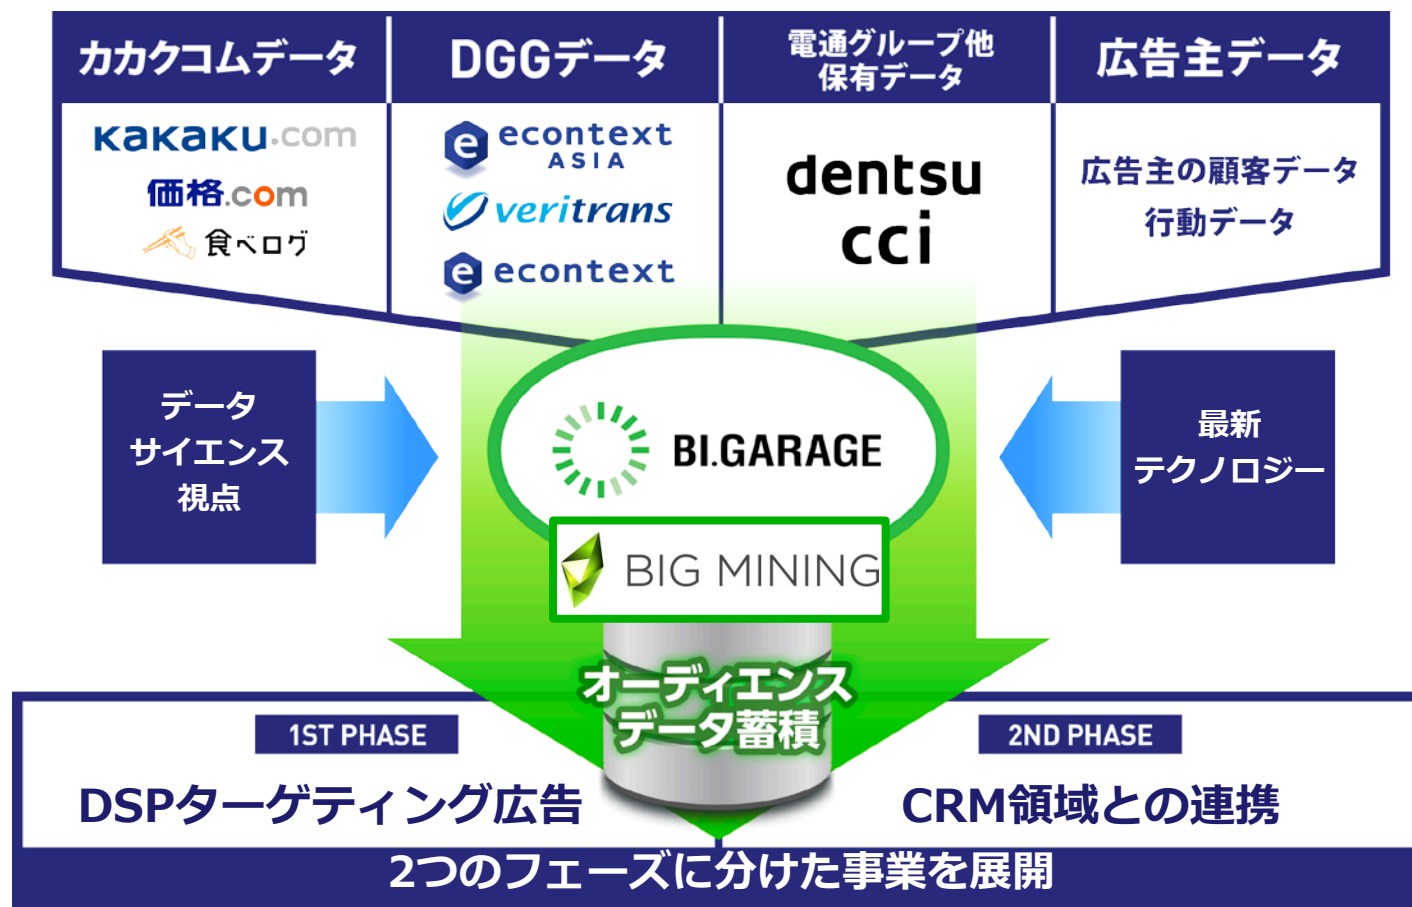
カカクコムデータ

DGGデータ

電通グループ他保有データ

広告主データ

kakaku.com
価格.com
食べログ

econtext ASIA
veritrans
econtext

dentsu
cci

広告主の顧客データ
行動データ

データサイエンス視点

BI.GARAGE

最新テクノロジー

BIG MINING

オーディエンスデータ蓄積

1ST PHASE
DSPターゲティング広告

2ND PHASE
CRM領域との連携

2つのフェーズに分けた事業を展開